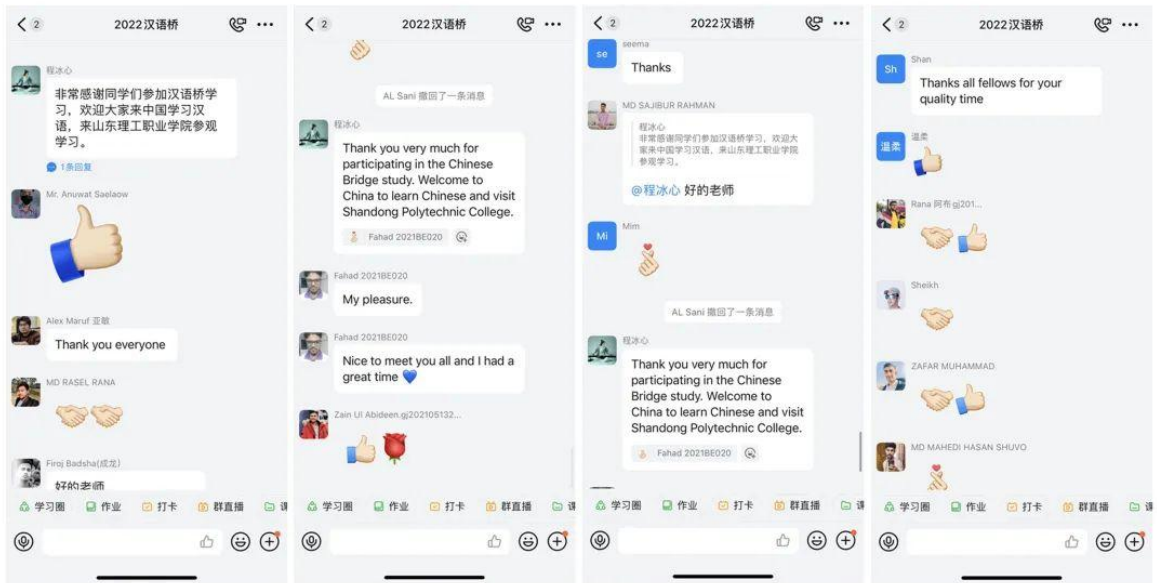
< 2 2022汉语桥

程冰心
非常感谢同学们参加汉语桥学习，欢迎大家来中国学习汉语，来山东理工职业学院参观学习。
1条回复

Mr. Anuwat Saelaow

Alex Maruf 亚敏
Thank you everyone

MD RASEL RANA

Firoj Badsha(成龙)
好的老师

学习圈 作业 打卡 群直播 课

< 2 2022汉语桥

AL Sani 撤回了一条消息

程冰心
Thank you very much for participating in the Chinese Bridge study. Welcome to China to learn Chinese and visit Shandong Polytechnic College.
Fahad 2021BE020

Fahad 2021BE020
My pleasure.

Fahad 2021BE020
Nice to meet you all and I had a great time 💙

Zain Ul Abideen.gj202105132...

学习圈 作业 打卡 群直播 课

< 2 2022汉语桥

seema
Thanks

MD SAJIBUR RAHMAN
程冰心
非常感谢同学们参加汉语桥学习，欢迎大家来中国学习汉语，来山东理工职业学院参观学习。
@程冰心 好的老师

Mim

AL Sani 撤回了一条消息

程冰心
Thank you very much for participating in the Chinese Bridge study. Welcome to China to learn Chinese and visit Shandong Polytechnic College.
Fahad 2021BE020

学习圈 作业 打卡 群直播 课

< 2 2022汉语桥

Shan
Thanks all fellows for your quality time

温柔

Rana 阿布 gj201...

Sheikh

ZAFAR MUHAMMAD

MD MAHEDI HASAN SHUVO

学习圈 作业 打卡 群直播 课